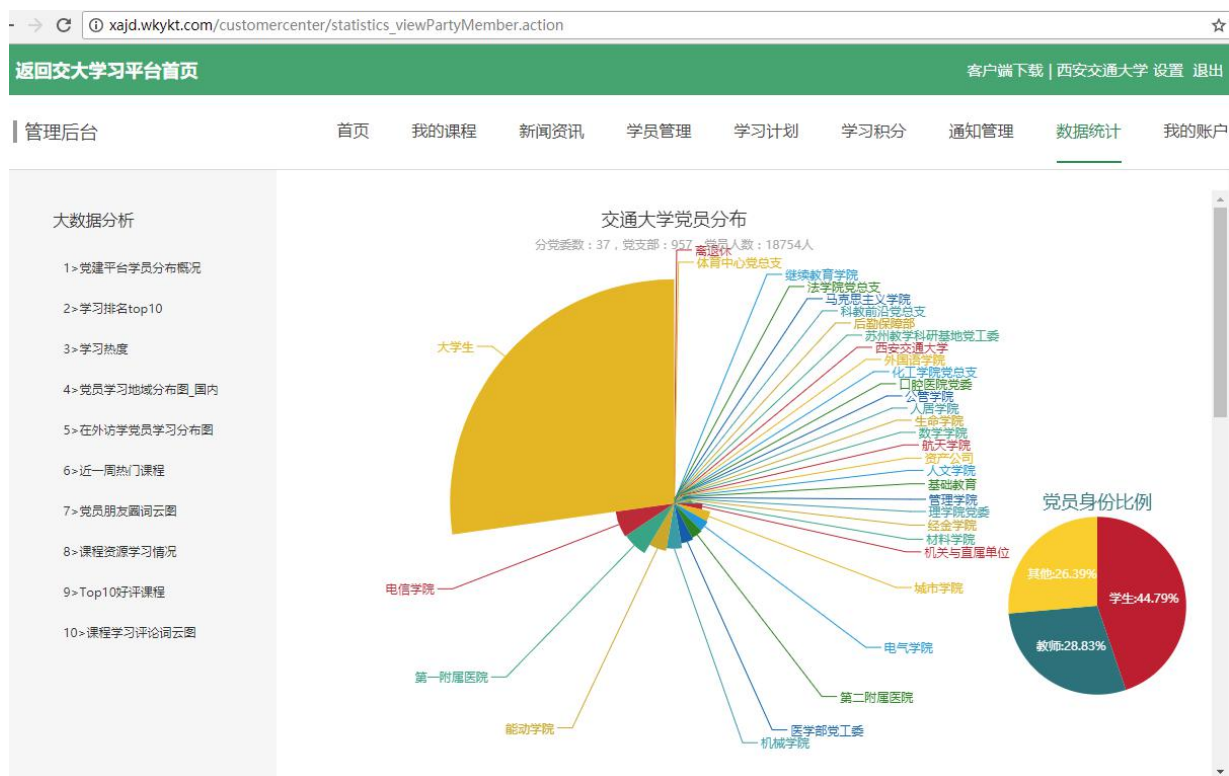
xajd.wkykt.com/customercenter/statistics_viewPartyMember.action

返回交大学习平台首页

客户端下载 | 西安交通大学 设置 退出

管理后台

首页 我的课程 新闻资讯 学员管理 学习计划 学习积分 通知管理 数据统计 我的账户

大数据分析

1>党建平台学员分布概况

2>学习排名top10

3>学习热度

4>党员学习地域分布图_国内

5>在外访学党员学习分布图

6>近一周热门课程

7>党员朋友圈词云图

8>课程资源学习情况

9>Top10好评课程

10>课程学习评论词云图

交通大学党员分布

分党委数：37，党支部：957，党员人数：18754人

离退休
体育中心党总支
继续教育学院
法学院党总支
马克思主义学院
科教前沿党总支
后勤保障部
苏州教学科研基地党工委
西安交通大学
外国语学院
化工学院党总支
口腔医院党委
公管学院
人居学院
生命学院
数学学院
航天学院
资产公司
人文学院
基础教育
管理学院
理学院党委
经金学院
材料学院
机关与直属单位
城市学院
电气学院
第二附属医院
医学部党工委
机械学院
能动学院
第一附属医院
电信学院
大学生

党员身份比例

其他:26.39%
学生:44.79%
教师:28.83%